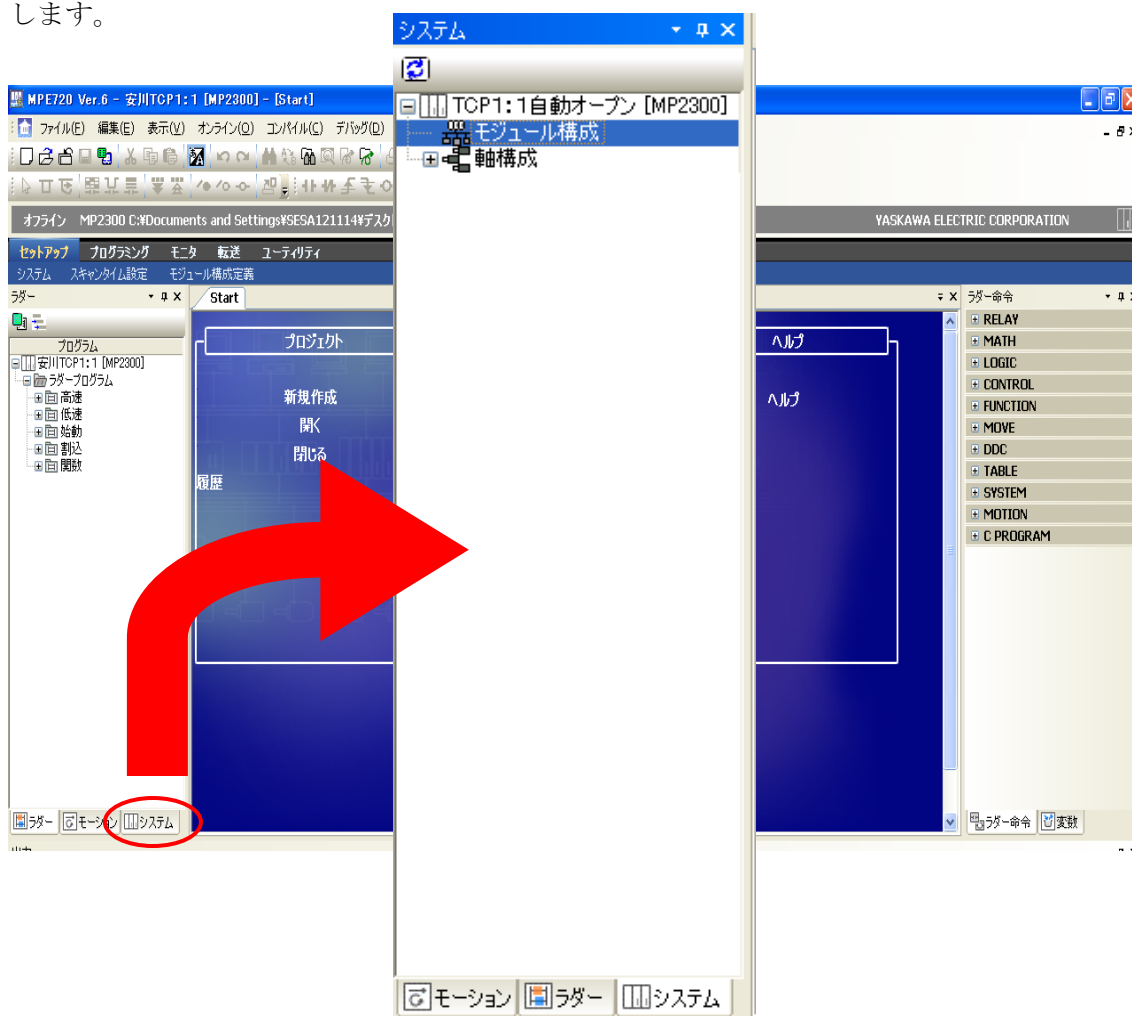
します。

MPE720 Ver.6 - 安川TCP1:1 [MP2300] - [Start]

ファイル(F) 編集(E) 表示(V) オンライン(O) コンパイル(C) デバッグ(D)

オフライン MP2300 C:¥Documents and Settings¥SESA121114¥デスク

YASKAWA ELECTRIC CORPORATION

セットアップ プログラミング モニタ 転送 ユーティリティ

システム スキャンタイム設定 モジュール構成定義

ラダー

プログラム

安川TCP1:1 [MP2300]

ラダープログラム

高速

低速

始動

割込

関数

Start

プロジェクト

新規作成

開く

閉じる

履歴

ヘルプ

ヘルプ

ラダー命令

RELAY

MATH

LOGIC

CONTROL

FUNCTION

MOVE

DDC

TABLE

SYSTEM

MOTION

C PROGRAM

ラダー モーション システム

ラダー命令 変数

システム

TCP1:1自動オープン [MP2300]

モジュール構成

軸構成

モーション ラダー システム